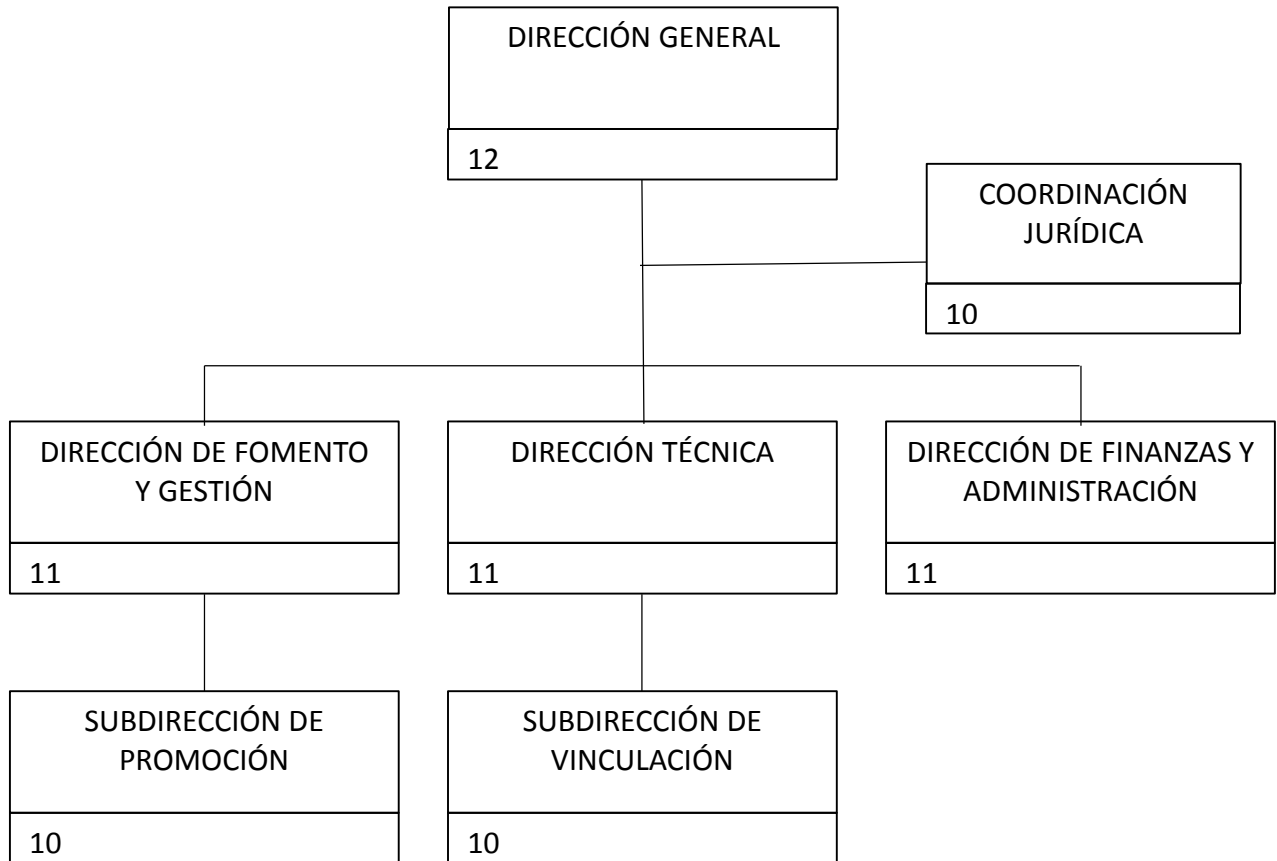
DIRECCIÓN GENERAL

12

COORDINACIÓN JURÍDICA

10

DIRECCIÓN DE FOMENTO Y GESTIÓN

11

DIRECCIÓN TÉCNICA

11

DIRECCIÓN DE FINANZAS Y ADMINISTRACIÓN

11

SUBDIRECCIÓN DE PROMOCIÓN

10

SUBDIRECCIÓN DE VINCULACIÓN

10